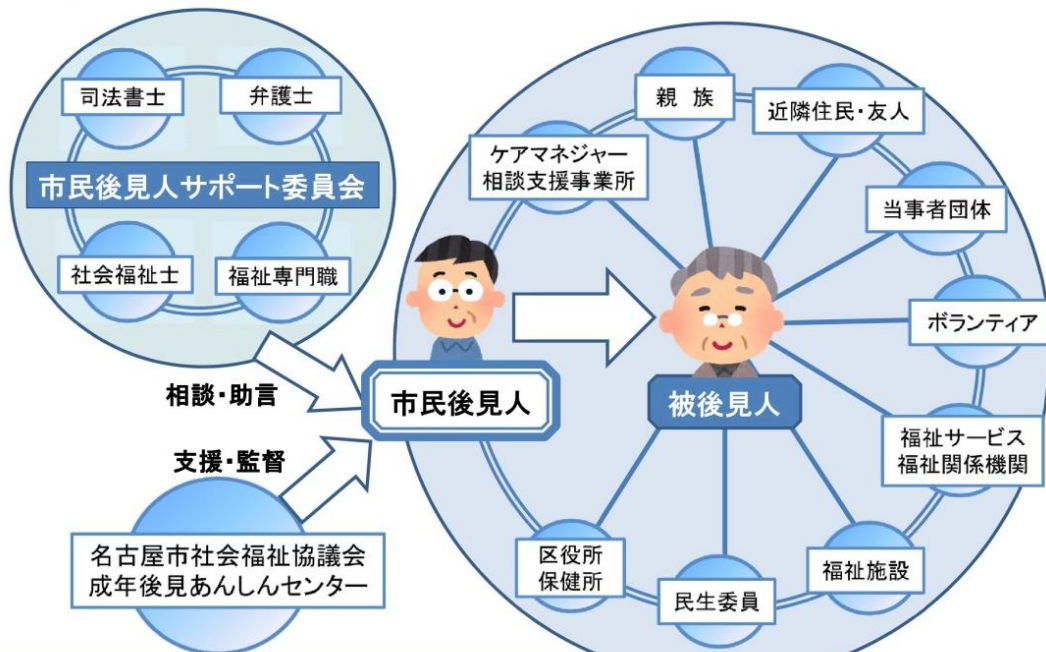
司法書士

弁護士

市民後見人サポート委員会

社会福祉士

福祉専門職

相談・助言

支援・監督

名古屋市社会福祉協議会
成年後見あんしんセンター

市民後見人

被後見人

親 族

近隣住民・友人

ケアマネジャー
相談支援事業所

当事者団体

ボランティア

福祉サービス
福祉関係機関

福祉施設

民生委員

区役所
保健所